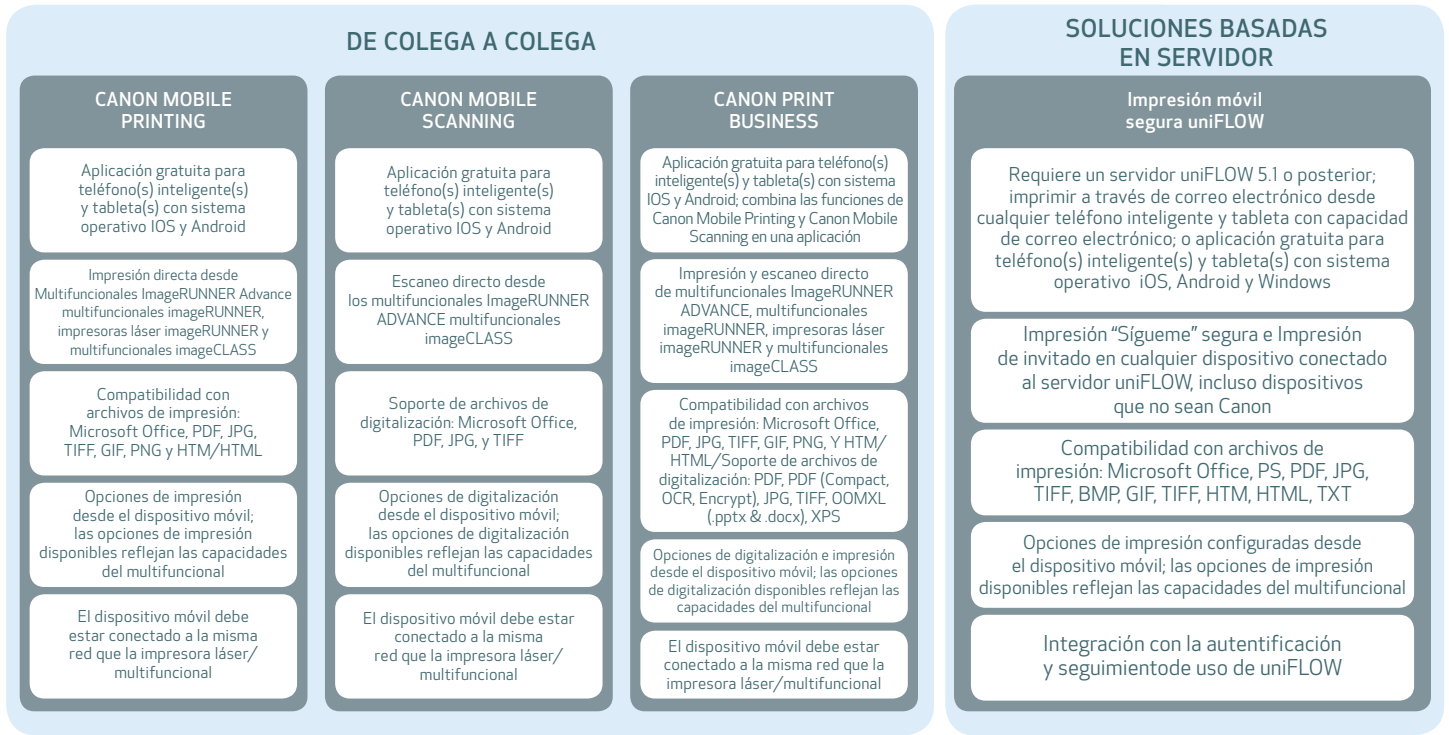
DE COLEGA A COLEGA

CANON MOBILE PRINTING

Aplicación gratuita para teléfono(s) inteligente(s) y tableta(s) con sistema operativo IOS y Android

Impresión directa desde Multifuncionales ImageRUNNER Advance multifuncionales imageRUNNER, impresoras láser imageRUNNER y multifuncionales imageCLASS

Compatibilidad con archivos de impresión: Microsoft Office, PDF, JPG, TIFF, GIF, PNG y HTM/HTML

Opciones de impresión desde el dispositivo móvil; las opciones de impresión disponibles reflejan las capacidades del multifuncional

El dispositivo móvil debe estar conectado a la misma red que la impresora láser/ multifuncional

CANON MOBILE SCANNING

Aplicación gratuita para teléfono(s) inteligente(s) y tableta(s) con sistema operativo IOS y Android

Escaneo directo desde los multifuncionales ImageRUNNER ADVANCE multifuncionales imageCLASS

Soporte de archivos de digitalización: Microsoft Office, PDF, JPG, y TIFF

Opciones de digitalización desde el dispositivo móvil; las opciones de digitalización disponibles reflejan las capacidades del multifuncional

El dispositivo móvil debe estar conectado a la misma red que la impresora láser/ multifuncional

CANON PRINT BUSINESS

Aplicación gratuita para teléfono(s) inteligente(s) y tableta(s) con sistema IOS y Android; combina las funciones de Canon Mobile Printing y Canon Mobile Scanning en una aplicación

Impresión y escaneo directo de multifuncionales ImageRUNNER ADVANCE, multifuncionales imageRUNNER, impresoras láser imageRUNNER y multifuncionales imageCLASS

Compatibilidad con archivos de impresión: Microsoft Office, PDF, JPG, TIFF, GIF, PNG, Y HTM/ HTML/Soporte de archivos de digitalización: PDF, PDF (Compact, OCR, Encrypt), JPG, TIFF, OOMXL (.pptx & .docx), XPS

Opciones de digitalización e impresión desde el dispositivo móvil; las opciones de digitalización disponibles reflejan las capacidades del multifuncional

El dispositivo móvil debe estar conectado a la misma red que la impresora láser/multifuncional

SOLUCIONES BASADAS EN SERVIDOR

Impresión móvil segura uniFLOW

Requiere un servidor uniFLOW 5.1 o posterior; imprimir a través de correo electrónico desde cualquier teléfono inteligente y tableta con capacidad de correo electrónico; o aplicación gratuita para teléfono(s) inteligente(s) y tableta(s) con sistema operativo iOS, Android y Windows

Impresión "Sígueme" segura e Impresión de invitado en cualquier dispositivo conectado al servidor uniFLOW, incluso dispositivos que no sean Canon

Compatibilidad con archivos de impresión: Microsoft Office, PS, PDF, JPG, TIFF, BMP, GIF, TIFF, HTM, HTML, TXT

Opciones de impresión configuradas desde el dispositivo móvil; las opciones de impresión disponibles reflejan las capacidades del multifuncional

Integración con la autentificación y seguimientode uso de uniFLOW